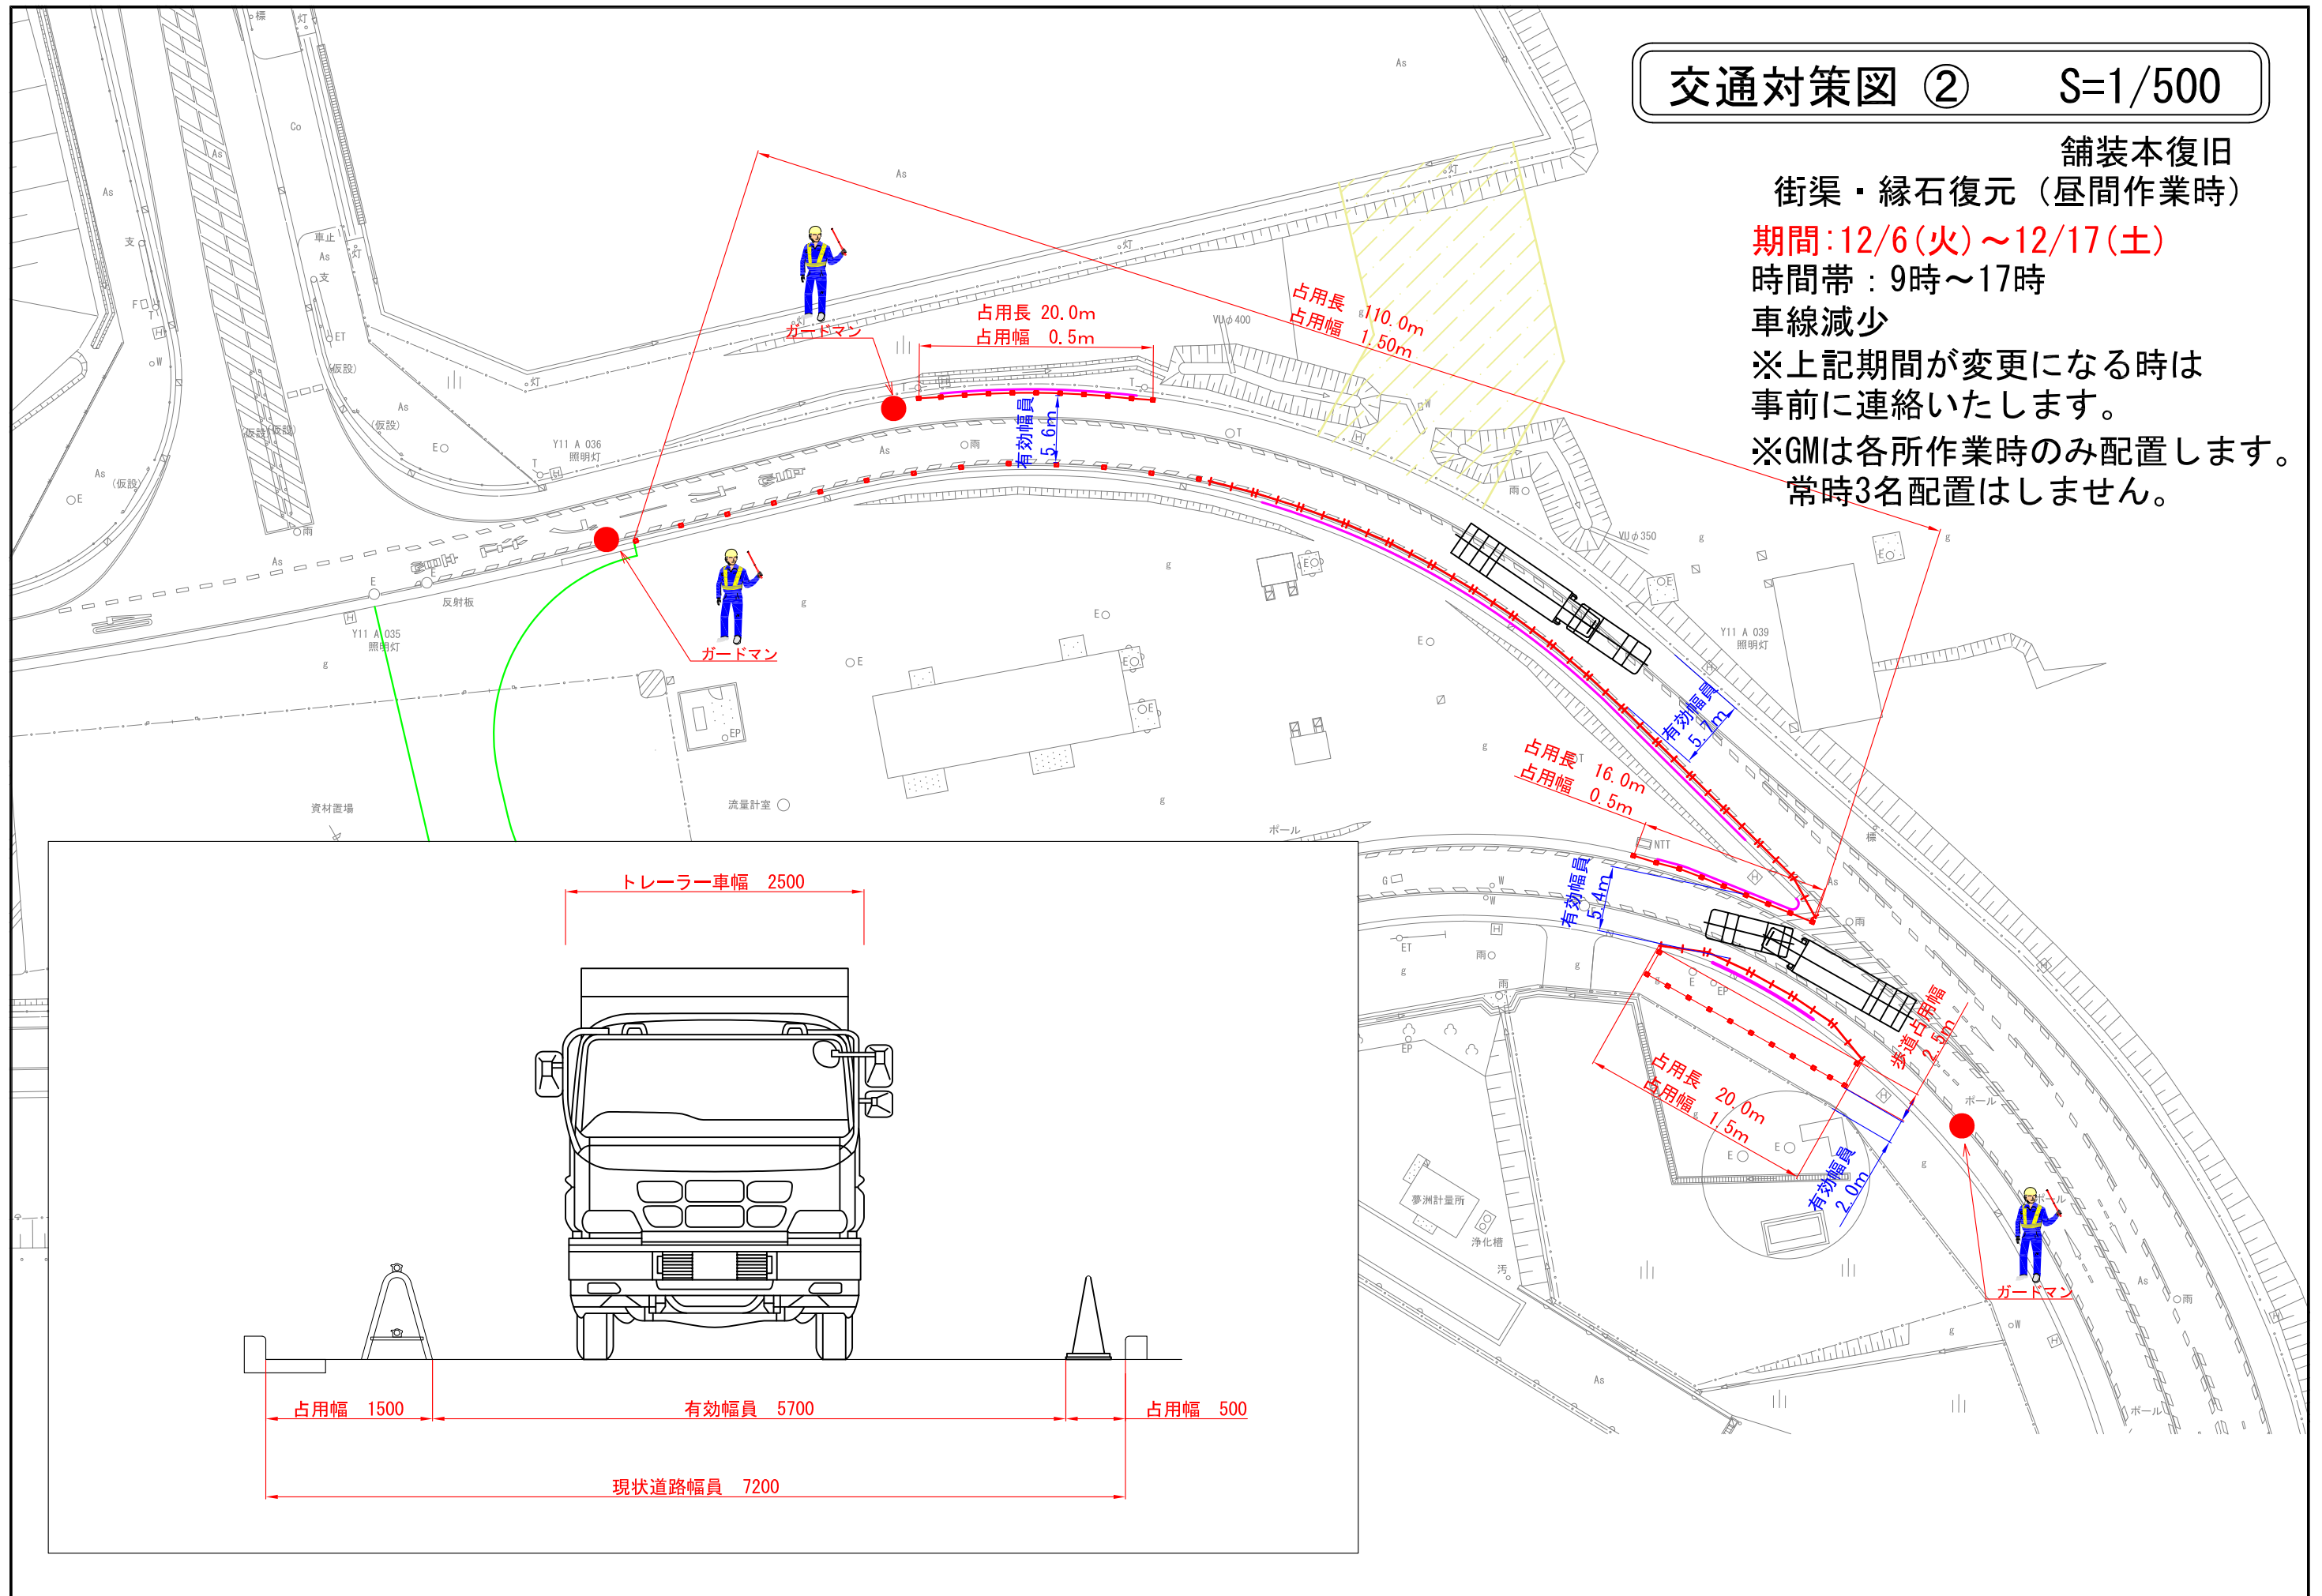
交通対策図 ② S=1/500

舗装本復旧
街渠・縁石復元（昼間作業時）
期間:12/6(火)～12/17(土)
時間帯：9時～17時
車線減少
※上記期間が変更になる時は
事前に連絡いたします。
※GMは各所作業時のみ配置します。
常時3名配置はしません。

ガードマン
占用長 20.0m
占用幅 0.5m
有効幅員 5.6m
占用長 110.0m
占用幅 1.50m
ガードマン
有効幅員 5.7m
占用長 16.0m
占用幅 0.5m
有効幅員 5.4m
歩道占用幅 2.5m
占用長 20.0m
占用幅 1.5m
有効幅員 2.0m
ガードマン

Y11 A 036 照明灯
Y11 A 035 照明灯
Y11 A 039 照明灯
反射板
資材置場
流量計室
夢洲計量所
浄化槽
ポール

トレーラー車幅 2500
占用幅 1500
有効幅員 5700
占用幅 500
現状道路幅員 7200